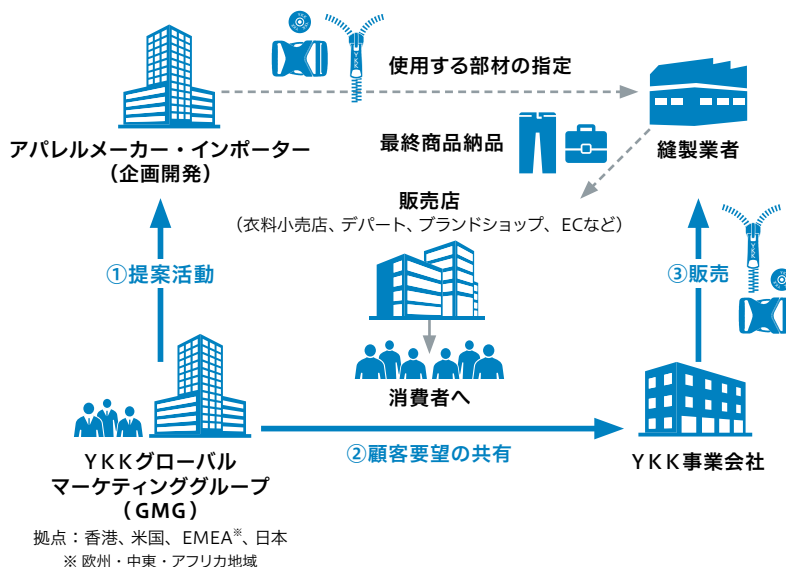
使用する部材の指定

アパレルメーカー・インポーター
（企画開発）

最終商品納品

縫製業者

販売店
（衣料小売店、デパート、ブランドショップ、ECなど）

①提案活動

③販売

消費者へ

YKKグローバルマーケティンググループ
（GMG）
拠点：香港、米国、EMEA※、日本
※ 欧州・中東・アフリカ地域

②顧客要望の共有

YKK事業会社